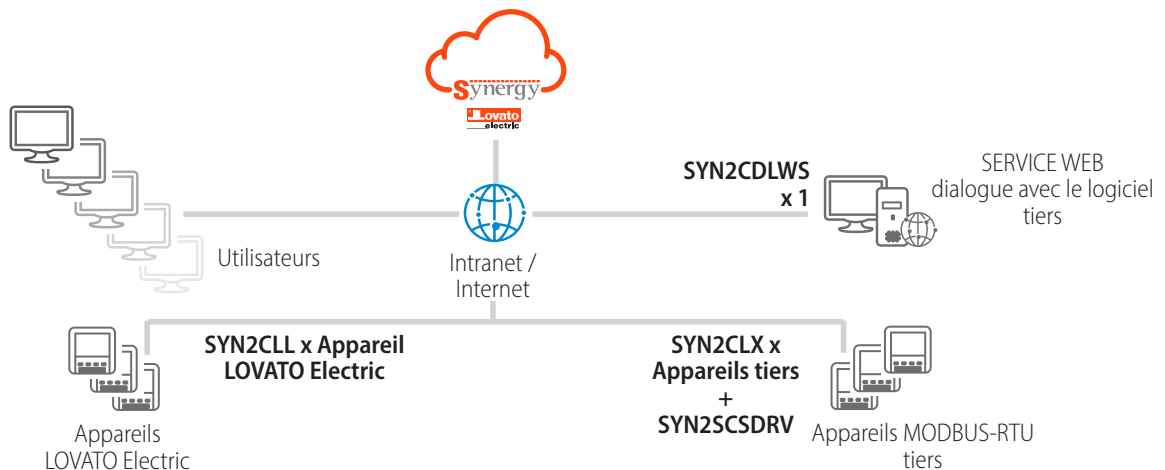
Synergy
LOVATO electric

SYN2CDLWS
x 1

SERVICE WEB
dialogue avec le logiciel tiers

Utilisateurs

Intranet / Internet

SYN2CLL x Appareil
LOVATO Electric

SYN2CLX x
Appareils tiers
+
SYN2SCSDRV

Appareils
LOVATO Electric

Appareils MODBUS-RTU
tiers